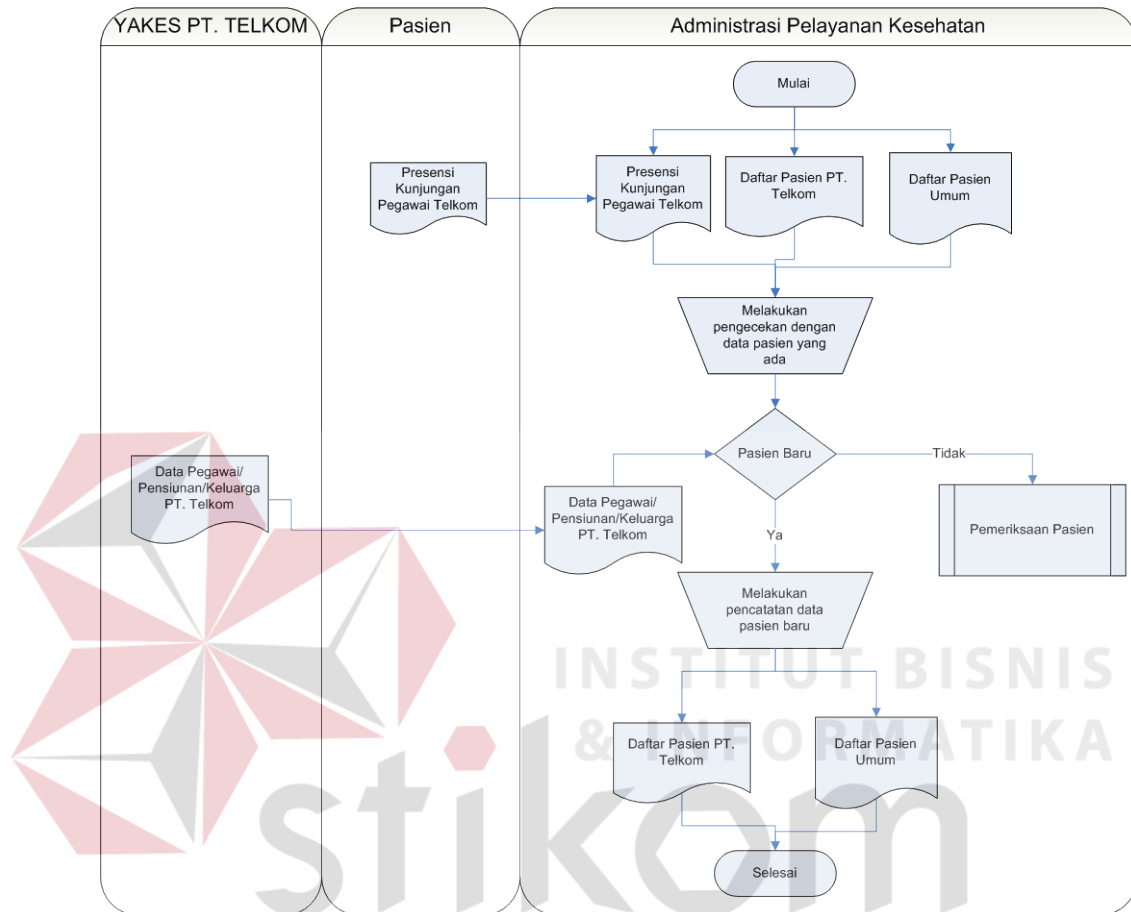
YAKES PT. TELKOM

Pasien

Administrasi Pelayanan Kesehatan

Mulai

Presensi Kunjungan Pegawai Telkom

Presensi Kunjungan Pegawai Telkom

Daftar Pasien PT. Telkom

Daftar Pasien Umum

Melakukan pengecekan dengan data pasien yang ada

Data Pegawai/ Pensiunan/Keluarga PT. Telkom

Pasien Baru

Tidak

Data Pegawai/ Pensiunan/Keluarga PT. Telkom

Pemeriksaan Pasien

Ya

Melakukan pencatatan data pasien baru

INSTITUT BISNIS & INFORMATIKA

Daftar Pasien PT. Telkom

Daftar Pasien Umum

Selesai

stikom